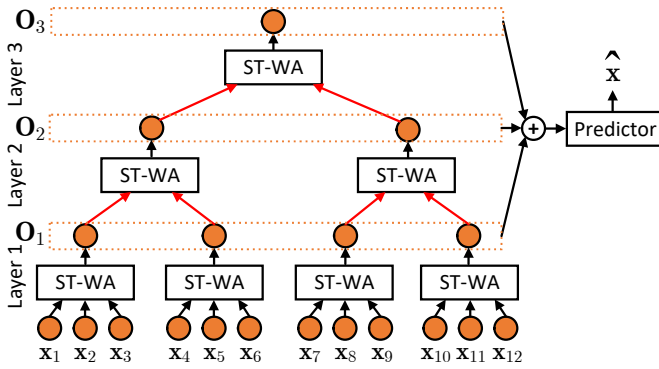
$\mathbf{O}_3$
Layer 3
ST-WA
$\mathbf{O}_2$
Layer 2
ST-WA
ST-WA
$\mathbf{O}_1$
Layer 1
ST-WA
ST-WA
ST-WA
ST-WA
$\mathbf{x}_1$ $\mathbf{x}_2$ $\mathbf{x}_3$ $\mathbf{x}_4$ $\mathbf{x}_5$ $\mathbf{x}_6$ $\mathbf{x}_7$ $\mathbf{x}_8$ $\mathbf{x}_9$ $\mathbf{x}_{10}$ $\mathbf{x}_{11}$ $\mathbf{x}_{12}$
$+$
Predictor
$\hat{\mathbf{x}}$